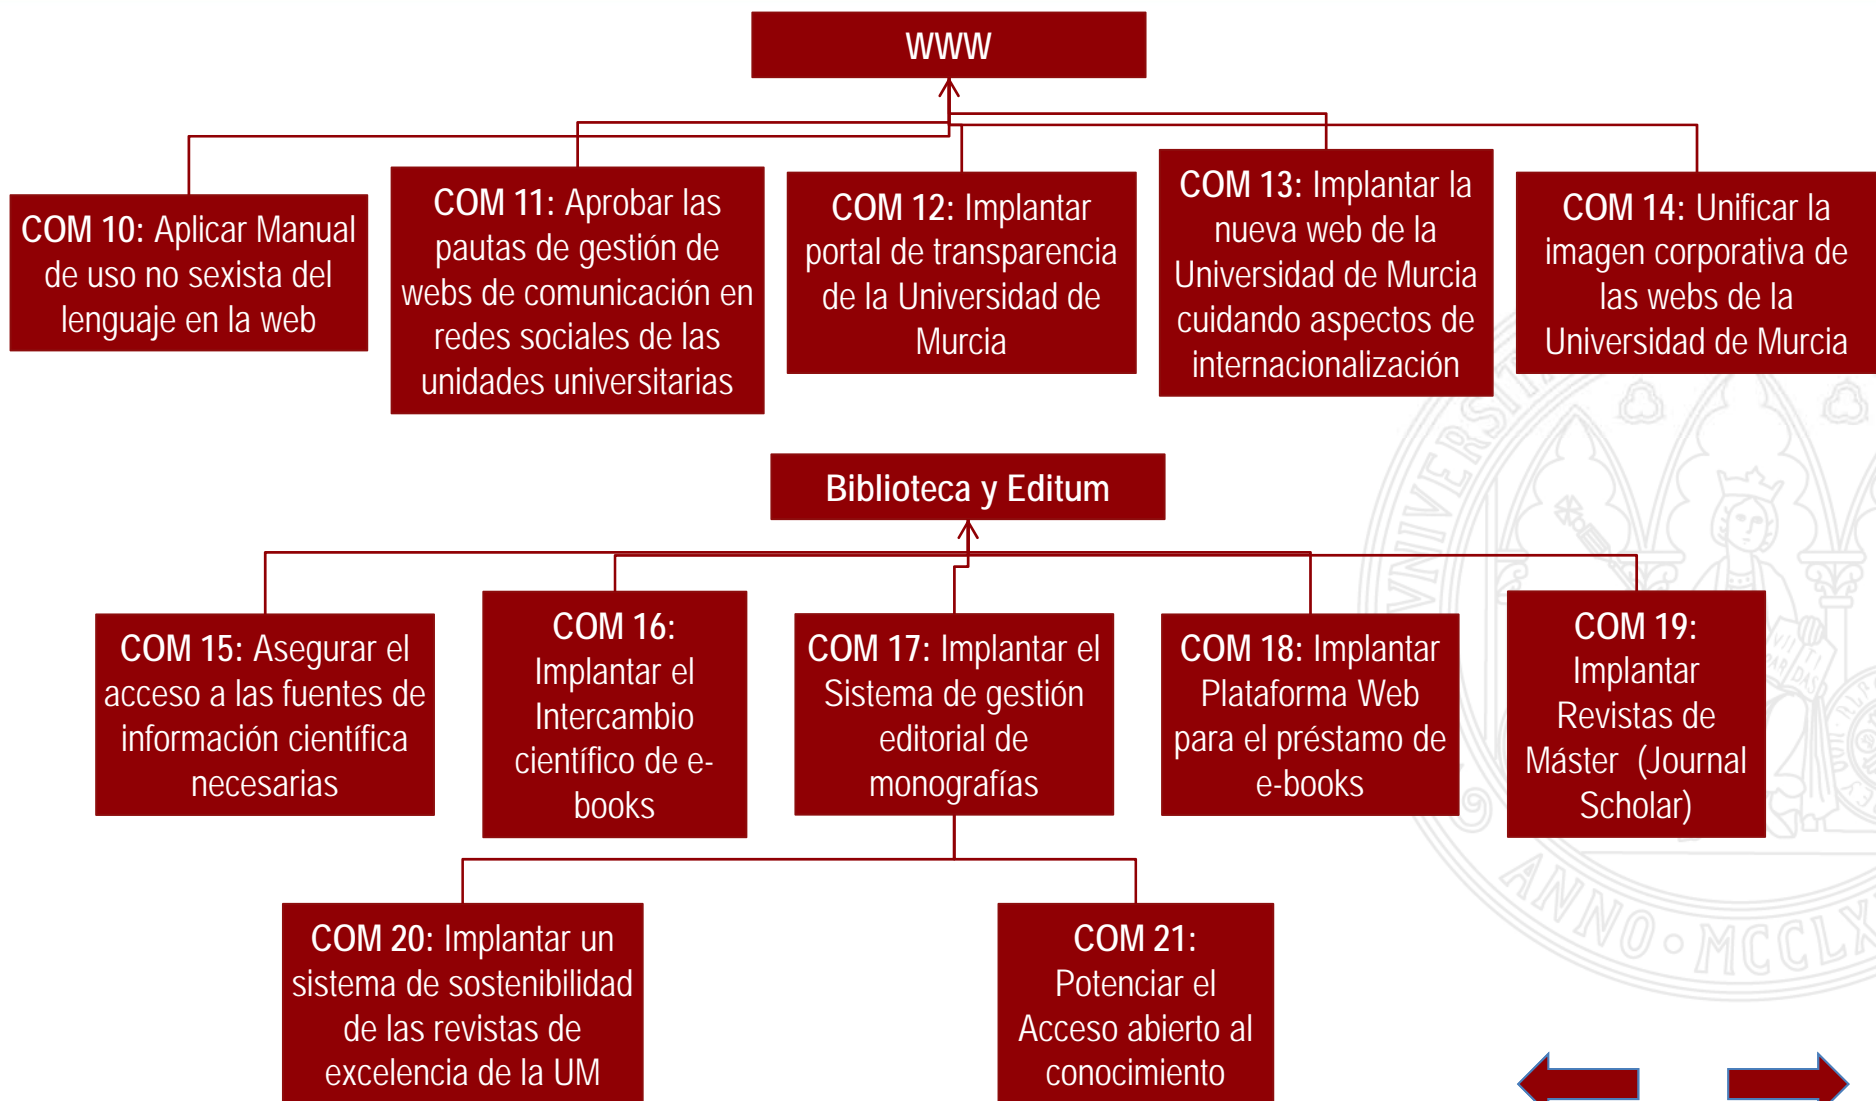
WWW

COM 10: Aplicar Manual de uso no sexista del lenguaje en la web

COM 11: Aprobar las pautas de gestión de webs de comunicación en redes sociales de las unidades universitarias

COM 12: Implantar portal de transparencia de la Universidad de Murcia

COM 13: Implantar la nueva web de la Universidad de Murcia cuidando aspectos de internacionalización

COM 14: Unificar la imagen corporativa de las webs de la Universidad de Murcia

Biblioteca y Editum

COM 15: Asegurar el acceso a las fuentes de información científica necesarias

COM 16: Implantar el Intercambio científico de e-books

COM 17: Implantar el Sistema de gestión editorial de monografías

COM 18: Implantar Plataforma Web para el préstamo de e-books

COM 19: Implantar Revistas de Máster (Journal Scholar)

COM 20: Implantar un sistema de sostenibilidad de las revistas de excelencia de la UM

COM 21: Potenciar el Acceso abierto al conocimiento

UNIVERSITAS ANNO MCCLX